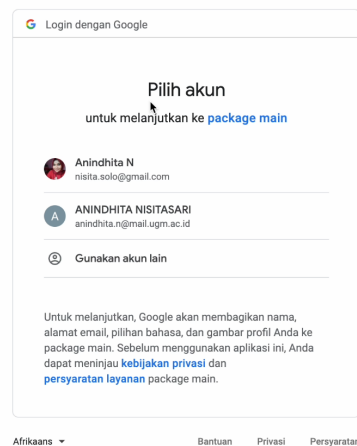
G Login dengan Google

Pilih akun

untuk melanjutkan ke package main

Anindhita N
nisita.solo@gmail.com

A ANINDHITA NISITASARI
anindhita.n@mail.ugm.ac.id

Gunakan akun lain

Untuk melanjutkan, Google akan membagikan nama, alamat email, pilihan bahasa, dan gambar profil Anda ke package main. Sebelum menggunakan aplikasi ini, Anda dapat meninjau kebijakan privasi dan persyaratan layanan package main.

Afrikaans ▾

Bantuan Privasi Persyarat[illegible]